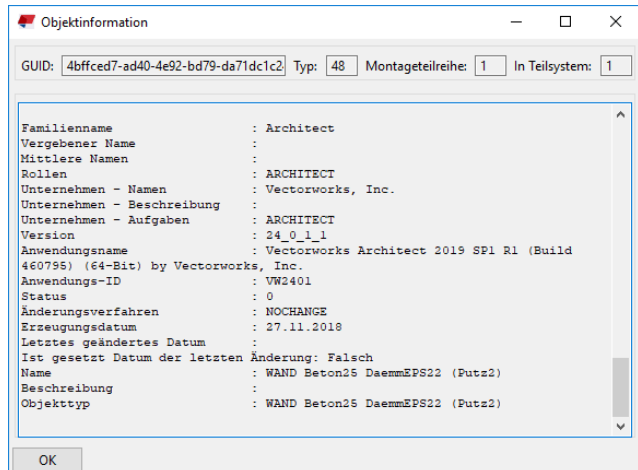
Objektinformation

GUID: 4bffced7-ad40-4e92-bd79-da71dc1c2 Typ: 48 Montageteilreihe: 1 In Teilsystem: 1

Familienname : Architect
Vergebener Name :
Mittlere Namen :
Rollen : ARCHITECT
Unternehmen - Namen : Vectorworks, Inc.
Unternehmen - Beschreibung :
Unternehmen - Aufgaben : ARCHITECT
Version : 24_0_1_1
Anwendungsname : Vectorworks Architect 2019 SP1 R1 (Build 460795) (64-Bit) by Vectorworks, Inc.
Anwendungs-ID : VW2401
Status : 0
Änderungsverfahren : NOCHANGE
Erzeugungsdatum : 27.11.2018
Letztes geändertes Datum :
Ist gesetzt Datum der letzten Änderung: Falsch
Name : WAND Beton25 DaemmEPS22 (Putz2)
Beschreibung :
Objekttyp : WAND Beton25 DaemmEPS22 (Putz2)

OK